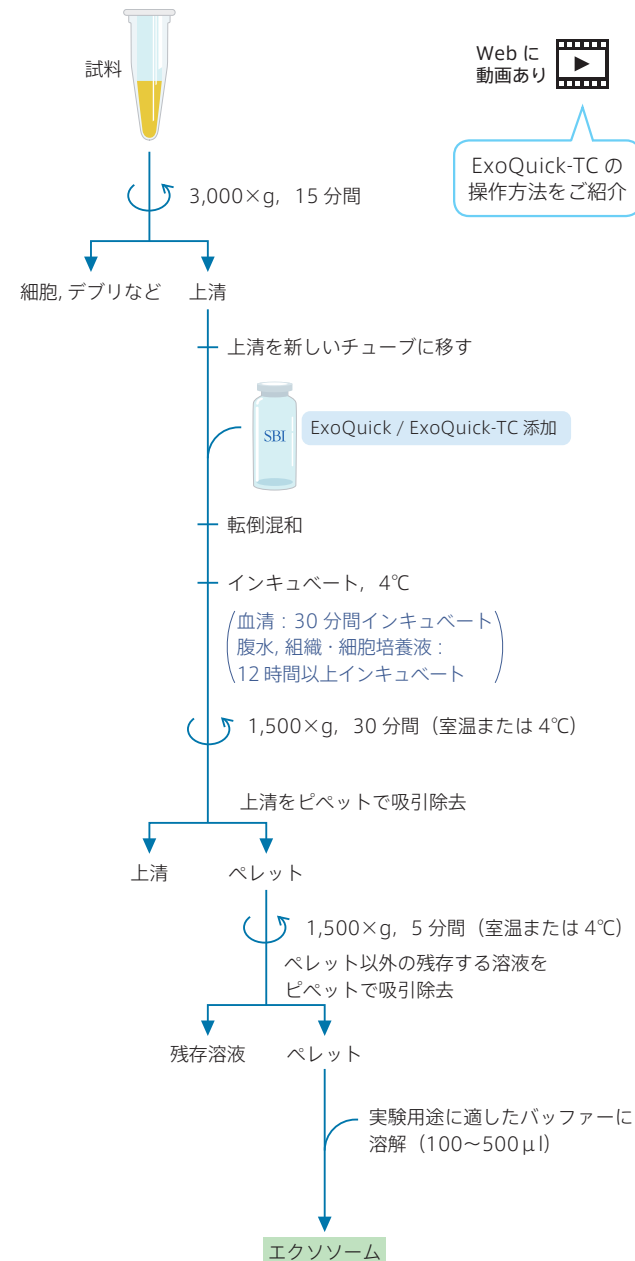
試料

Web に
動画あり

ExoQuick-TC の
操作方法をご紹介

3,000×g，15 分間

細胞, デブリなど

上清

上清を新しいチューブに移す

SBI

ExoQuick / ExoQuick-TC 添加

転倒混和

インキュベート，4℃

血清：30 分間インキュベート
腹水, 組織・細胞培養液：
12 時間以上インキュベート

1,500×g，30 分間（室温または 4℃）

上清をピペットで吸引除去

上清

ペレット

1,500×g，5 分間（室温または 4℃）

ペレット以外の残存する溶液を
ピペットで吸引除去

残存溶液

ペレット

実験用途に適したバッファーに
溶解（100～500 μl）

エクソソーム